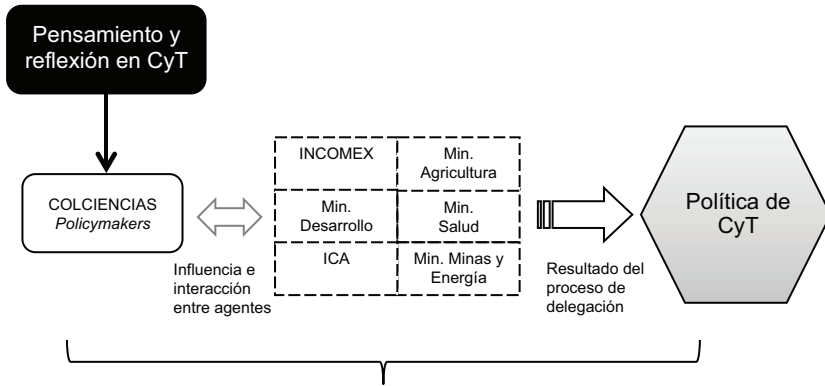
Pensamiento y reflexión en CyT

COLCIENCIAS
*Policymakers*

Influencia e interacción entre agentes

| INCOMEX | Min. Agricultura |
|---|---|
| Min. Desarrollo | Min. Salud |
| ICA | Min. Minas y Energía |

Resultado del proceso de delegación

Política de CyT